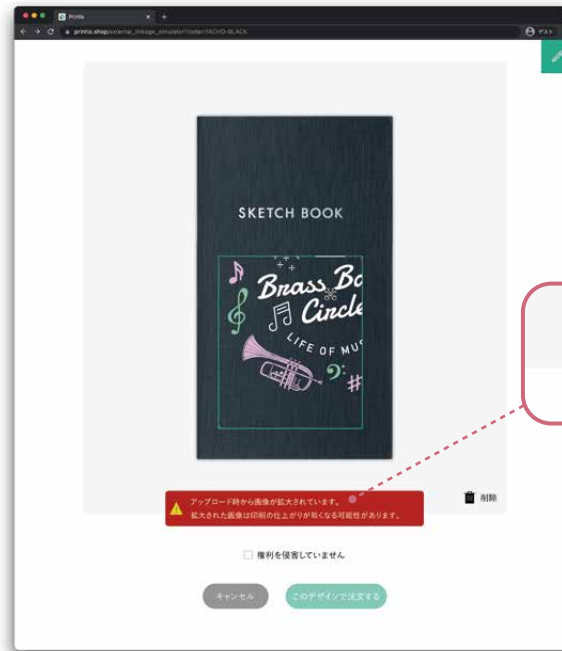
Printio

printio.shop/external_linkage_simulator?code=YACHO-BLACK

ゲスト

SKETCH BOOK

Brass Ba
Circle
LIFE OF MUS

アップロード時から画像が拡大されています。
拡大された画像は印刷の仕上がりが粗くなる可能性があります。

削除

権利を侵害していません

キャンセル

このデザインで注文する